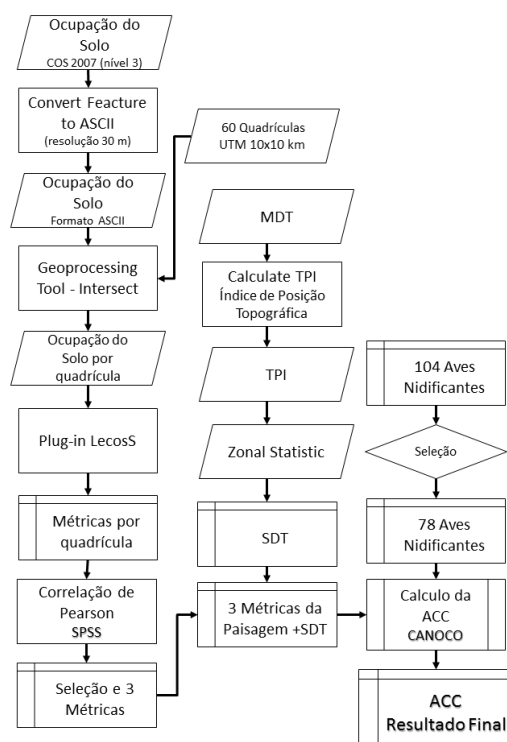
Ocupação do Solo
COS 2007 (nível 3)

Convert Feacture to ASCII
(resolução 30 m)

60 Quadrículas
UTM 10x10 km

Ocupação do Solo
Formato ASCII

Geoprocessing Tool - Intersect

Ocupação do Solo por quadrícula

Plug-in LecosS

Métricas por quadrícula

Correlação de Pearson
SPSS

Seleção e 3 Métricas

MDT

Calculate TPI
Índice de Posição Topográfica

TPI

Zonal Statistic

SDT

3 Métricas da Paisagem +SDT

104 Aves Nidificantes

Seleção

78 Aves Nidificantes

Calculo da ACC
CANOCO

ACC
Resultado Final